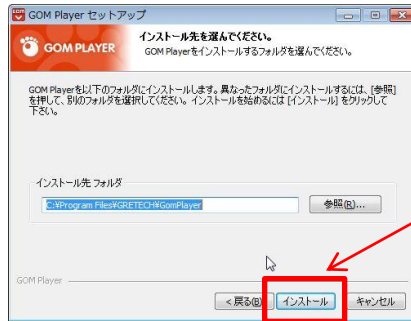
GOM Player セットアップ

GOM PLAYER

インストール先を選んでください。

GOM Playerをインストールするフォルダを選んでください。

GOM Playerを以下のフォルダにインストールします。異なったフォルダにインストールするには、[参照]を押して、別のフォルダを選択してください。 インストールを始めるには [インストール] をクリックして下さい。

インストール先 フォルダ

C:¥Program Files¥GRETECH¥GomPlayer

参照(R)...

GOM Player

< 戻る(B)

インストール

キャンセル